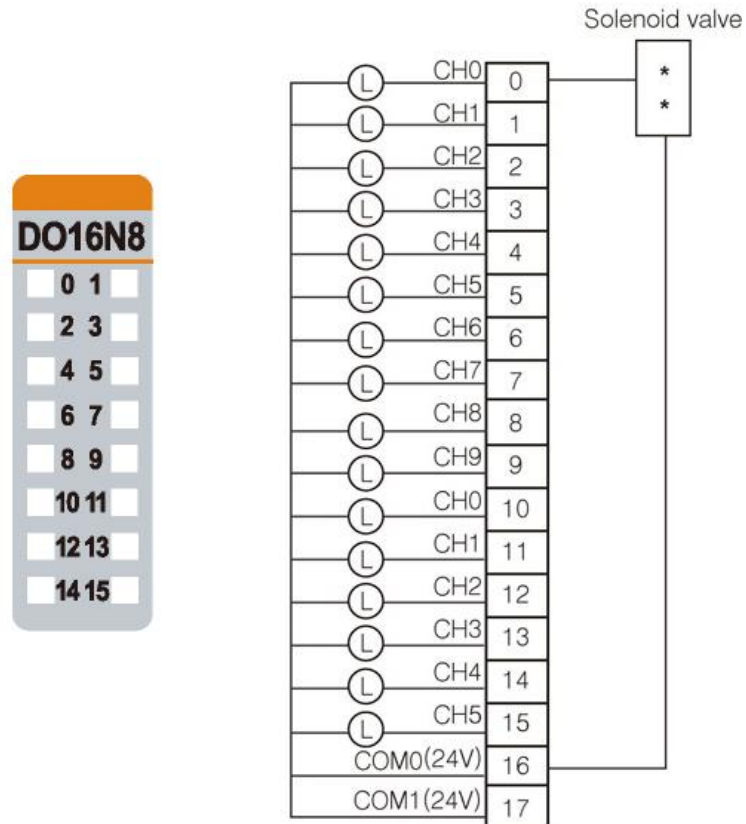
DO16N8
0 1
2 3
4 5
6 7
8 9
10 11
12 13
14 15

Solenoid valve
*
*

| | | |
|---|---|---|
| L | CH0 | 0 |
| L | CH1 | 1 |
| L | CH2 | 2 |
| L | CH3 | 3 |
| L | CH4 | 4 |
| L | CH5 | 5 |
| L | CH6 | 6 |
| L | CH7 | 7 |
| L | CH8 | 8 |
| L | CH9 | 9 |
| L | CH0 | 10 |
| L | CH1 | 11 |
| L | CH2 | 12 |
| L | CH3 | 13 |
| L | CH4 | 14 |
| L | CH5 | 15 |
| | COM0(24V) | 16 |
| | COM1(24V) | 17 |